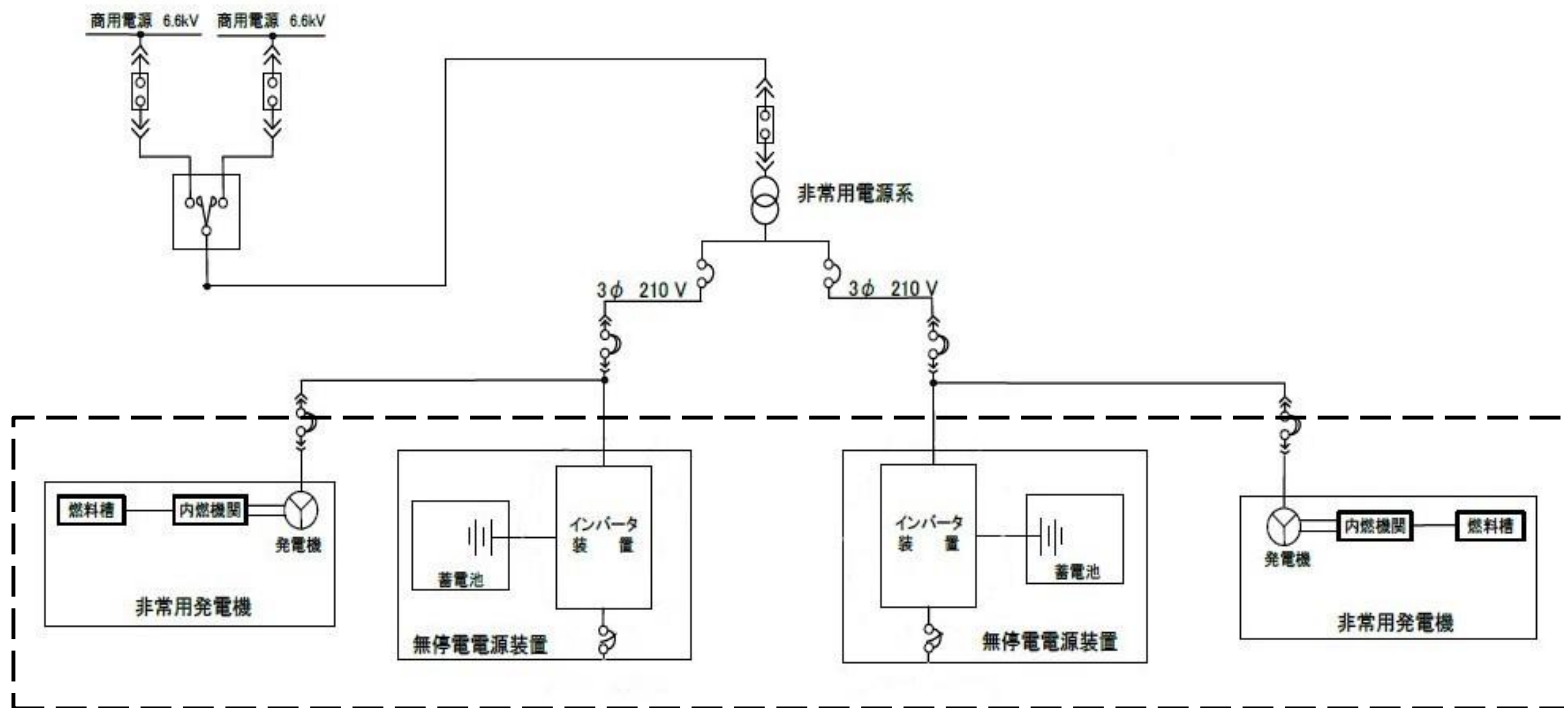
商用電源 6.6kV
商用電源 6.6kV
非常用電源系
3$\phi$ 210 V
3$\phi$ 210 V
燃料槽
内燃機関
発電機
非常用発電機
蓄電池
インバータ装置
無停電電源装置
インバータ装置
蓄電池
無停電電源装置
発電機
内燃機関
燃料槽
非常用発電機